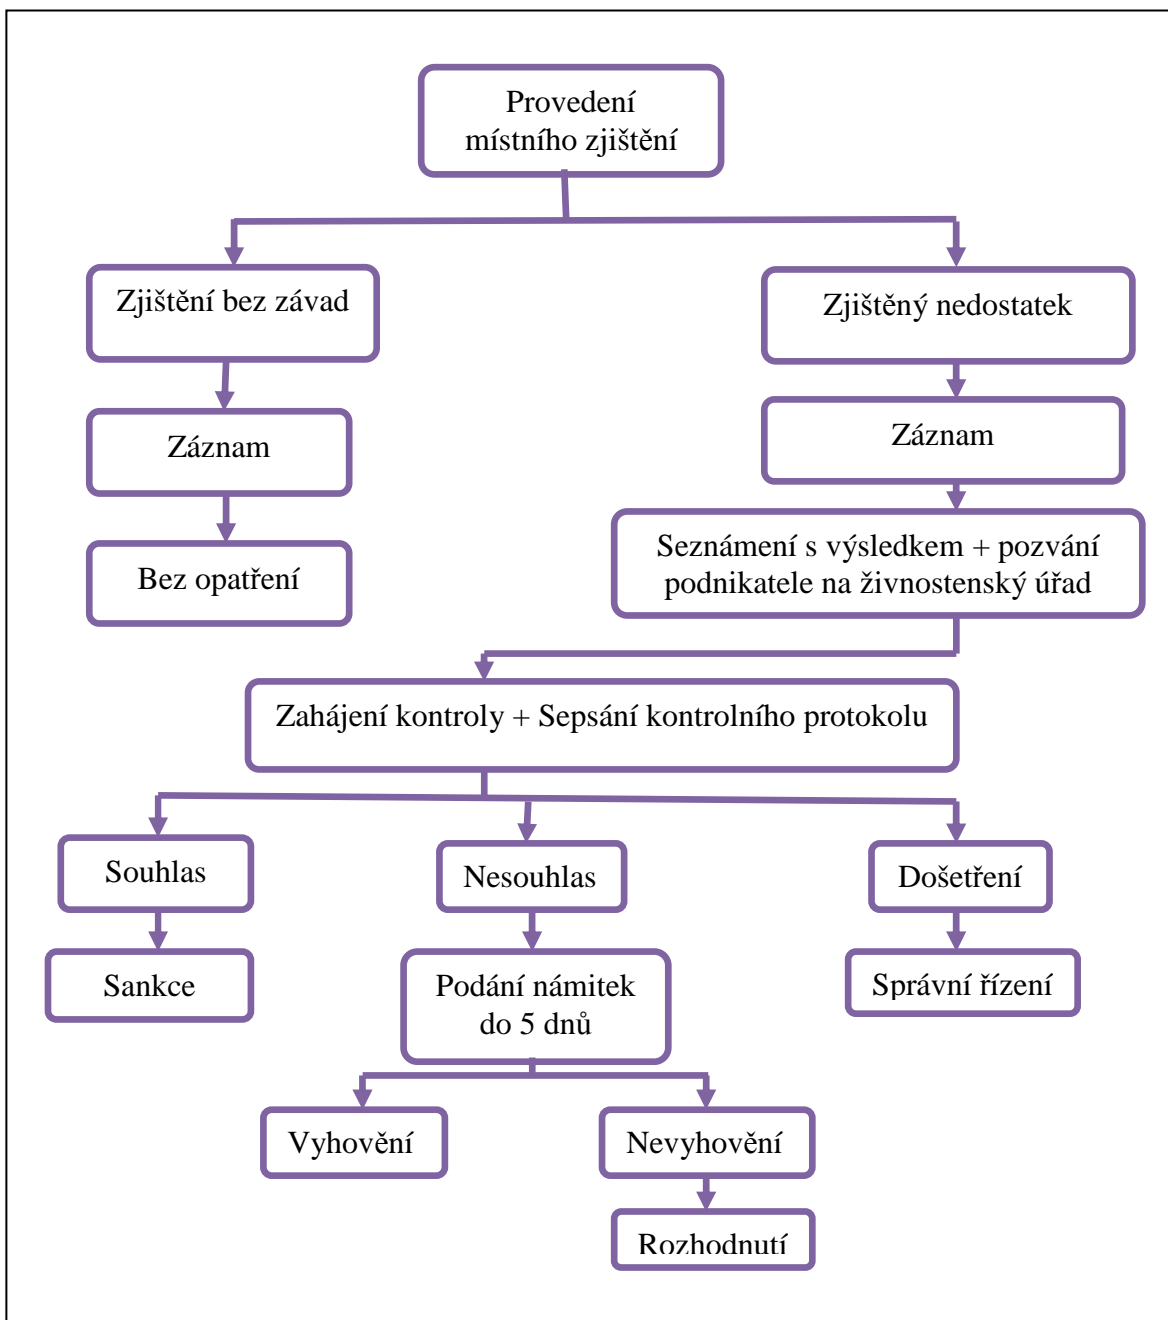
Provedení místního zjištění

Zjištění bez závad

Zjištěný nedostatek

Záznam

Záznam

Bez opatření

Seznámení s výsledkem + pozvání podnikatele na živnostenský úřad

Zahájení kontroly + Sepsání kontrolního protokolu

Souhlas

Nesouhlas

Došetření

Sankce

Podání námitek do 5 dnů

Správní řízení

Vyhovění

Nevyhovění

Rozhodnutí